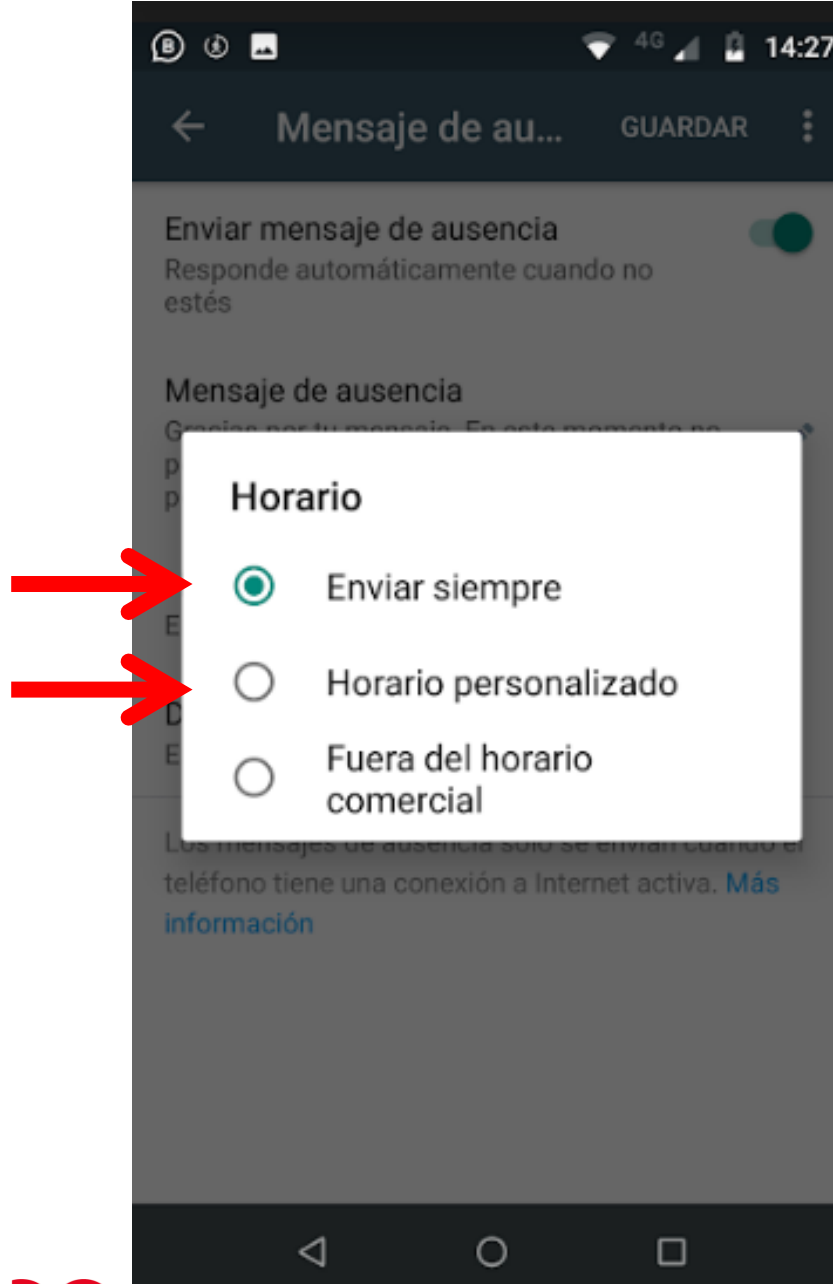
4G 14:27

Mensaje de au...

GUARDAR

Enviar mensaje de ausencia
Responde automáticamente cuando no estés

Mensaje de ausencia
Gracias por tu mensaje. En este momento no p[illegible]
p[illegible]

E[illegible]

D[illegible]
E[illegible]

Horario

Enviar siempre

Horario personalizado

Fuera del horario comercial

Los mensajes de ausencia solo se envían cuando el teléfono tiene una conexión a Internet activa. Más información